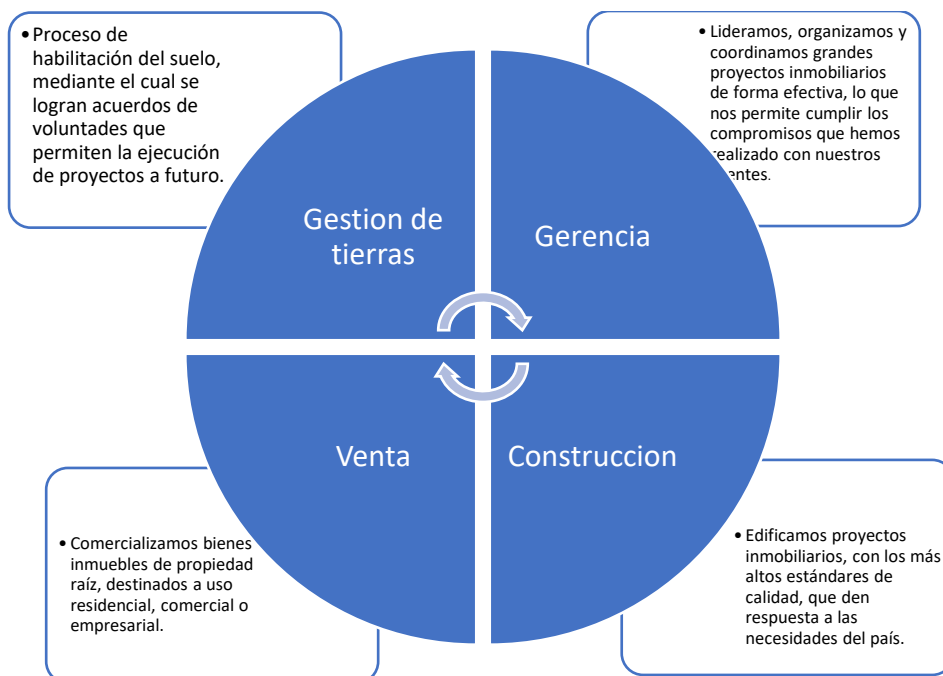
• Proceso de habilitación del suelo, mediante el cual se logran acuerdos de voluntades que permiten la ejecución de proyectos a futuro.

• Lideramos, organizamos y coordinamos grandes proyectos inmobiliarios de forma efectiva, lo que nos permite cumplir los compromisos que hemos realizado con nuestros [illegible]entes.

Gestion de tierras

Gerencia

Venta

Construccion

• Comercializamos bienes inmuebles de propiedad raíz, destinados a uso residencial, comercial o empresarial.

• Edificamos proyectos inmobiliarios, con los más altos estándares de calidad, que den respuesta a las necesidades del país.